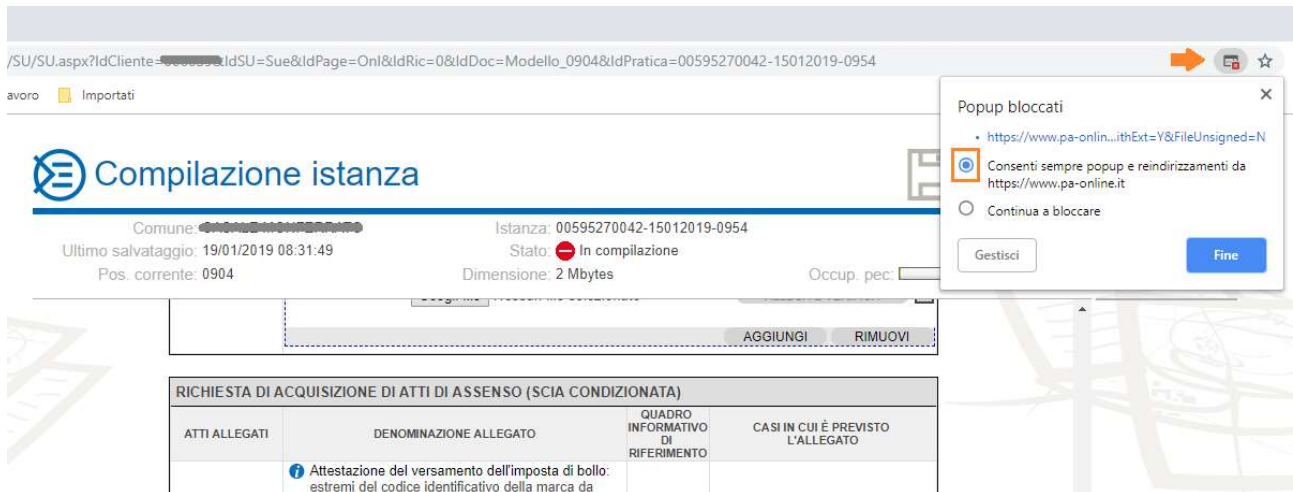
/SU/SU.aspx?IdCliente=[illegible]&IdSU=Sue&IdPage=Onl&IdRic=0&IdDoc=Modello_0904&IdPratica=00595270042-15012019-0954

avoro Importati

Popup bloccati

• https://www.pa-onlin...ithExt=Y&FileUnsigned=N

Consenti sempre popup e reindirizzamenti da https://www.pa-online.it

Continua a bloccare

Gestisci

Fine

Compilazione istanza

Comune: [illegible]
Ultimo salvataggio: 19/01/2019 08:31:49
Pos. corrente: 0904

Istanza: 00595270042-15012019-0954
Stato: In compilazione
Dimensione: 2 Mbytes

Occup. pec:

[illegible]

AGGIUNGI RIMUOVI

RICHIESTA DI ACQUISIZIONE DI ATTI DI ASSENSO (SCIA CONDIZIONATA)

| ATTI ALLEGATI | DENOMINAZIONE ALLEGATO | QUADRO INFORMATIVO DI RIFERIMENTO | CASI IN CUI È PREVISTO L'ALLEGATO |
|---|---|---|---|
| | Attestazione del versamento dell'imposta di bollo: estremi del codice identificativo della marca da | | |